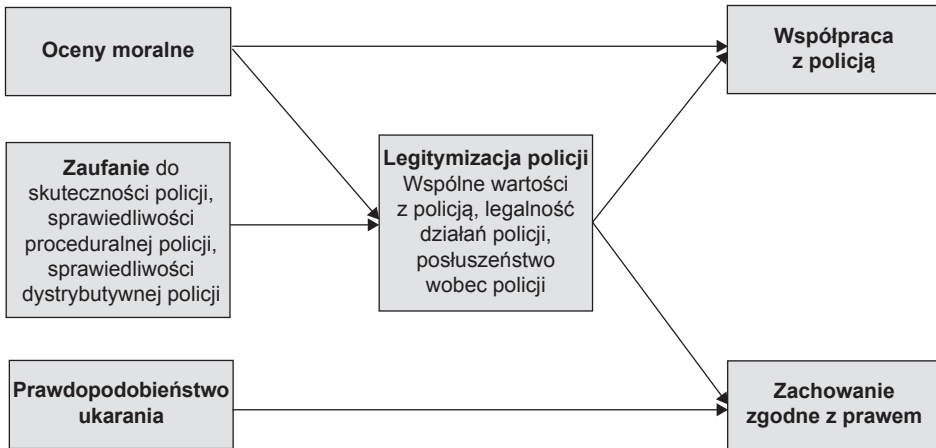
Oceny moralne

Zaufanie do skuteczności policji, sprawiedliwości proceduralnej policji, sprawiedliwości dystrybutywnej policji

Prawdopodobieństwo ukarania

Legitymizacja policji
Wspólne wartości z policją, legalność działań policji, posłuszeństwo wobec policji

Współpraca z policją

Zachowanie zgodne z prawem